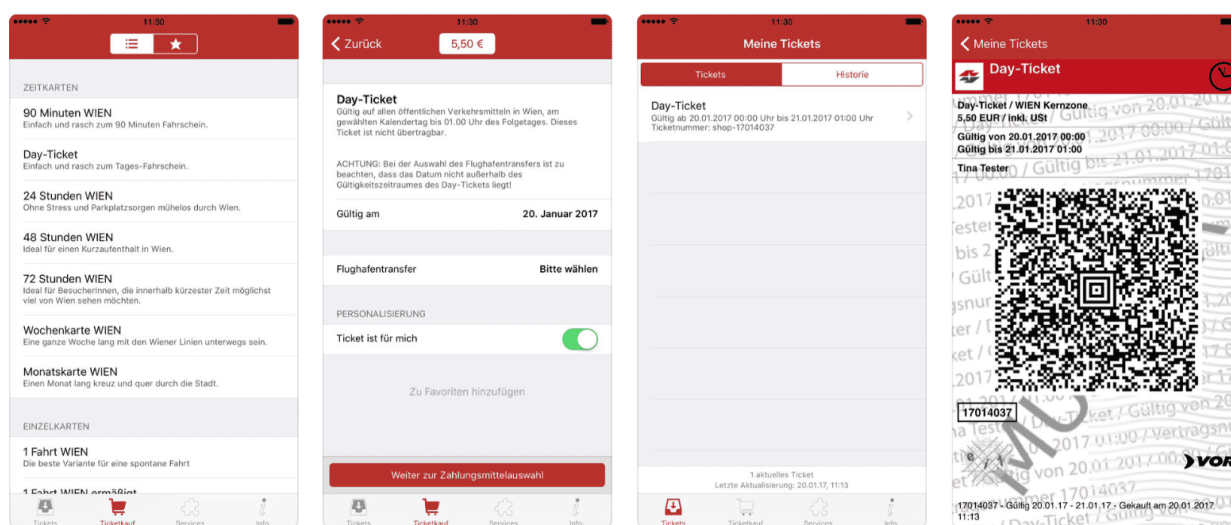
11:30

ZEITKARTEN

90 Minuten WIEN
Einfach und rasch zum 90 Minuten Fahrschein.

Day-Ticket
Einfach und rasch zum Tages-Fahrschein.

24 Stunden WIEN
Ohne Stress und Parkplatzsorgen mühelos durch Wien.

48 Stunden WIEN
Ideal für einen Kurzaufenthalt in Wien.

72 Stunden WIEN
Ideal für BesucherInnen, die innerhalb kürzester Zeit möglichst viel von Wien sehen möchten.

Wochenkarte WIEN
Eine ganze Woche lang mit den Wiener Linien unterwegs sein.

Monatskarte WIEN
Einen Monat lang kreuz und quer durch die Stadt.

EINZELKARTEN

1 Fahrt WIEN
Die beste Variante für eine spontane Fahrt

1 Fahrt WIEN ermäßigt

Tickets Ticketkauf Services Info

11:30
Zurück 5,50 €

Day-Ticket
Gültig auf allen öffentlichen Verkehrsmitteln in Wien, am gewählten Kalendertag bis 01.00 Uhr des Folgetages. Dieses Ticket ist nicht übertragbar.

ACHTUNG: Bei der Auswahl des Flughafentransfers ist zu beachten, dass das Datum nicht außerhalb des Gültigkeitszeitraumes des Day-Tickets liegt!

Gültig am 20. Januar 2017

Flughafentransfer Bitte wählen

PERSONALISIERUNG

Ticket ist für mich

Zu Favoriten hinzufügen

Weiter zur Zahlungsmittelauswahl

Tickets Ticketkauf Services Info

11:30
Meine Tickets

Tickets Historie

Day-Ticket
Gültig ab 20.01.2017 00:00 Uhr bis 21.01.2017 01:00 Uhr
Ticketnummer: shop-17014037

1 aktuelles Ticket
Letzte Aktualisierung: 20.01.17, 11:13

Tickets Ticketkauf Services Info

11:30
Meine Tickets

Day-Ticket

Day-Ticket / WIEN Kernzone
5,50 EUR / inkl. USt
Gültig von 20.01.2017 00:00
Gültig bis 21.01.2017 01:00
Tina Tester

17014037

VOR

17014037 - Gültig 20.01.17 - 21.01.17 - Gekauft am 20.01.2017 11:13